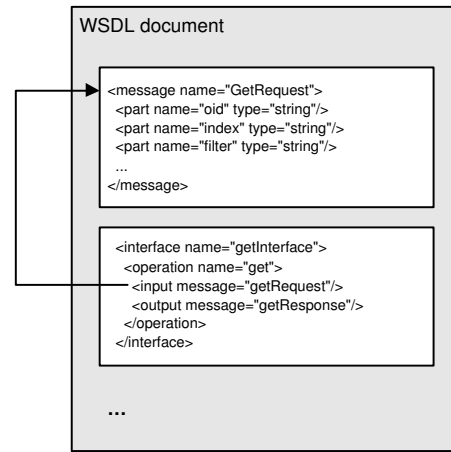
WSDL document

<message name="GetRequest">
<part name="oid" type="string"/>
<part name="index" type="string"/>
<part name="filter" type="string"/>
...
</message>

<interface name="getInterface">
<operation name="get">
<input message="getRequest"/>
<output message="getResponse"/>
</operation>
</interface>

...